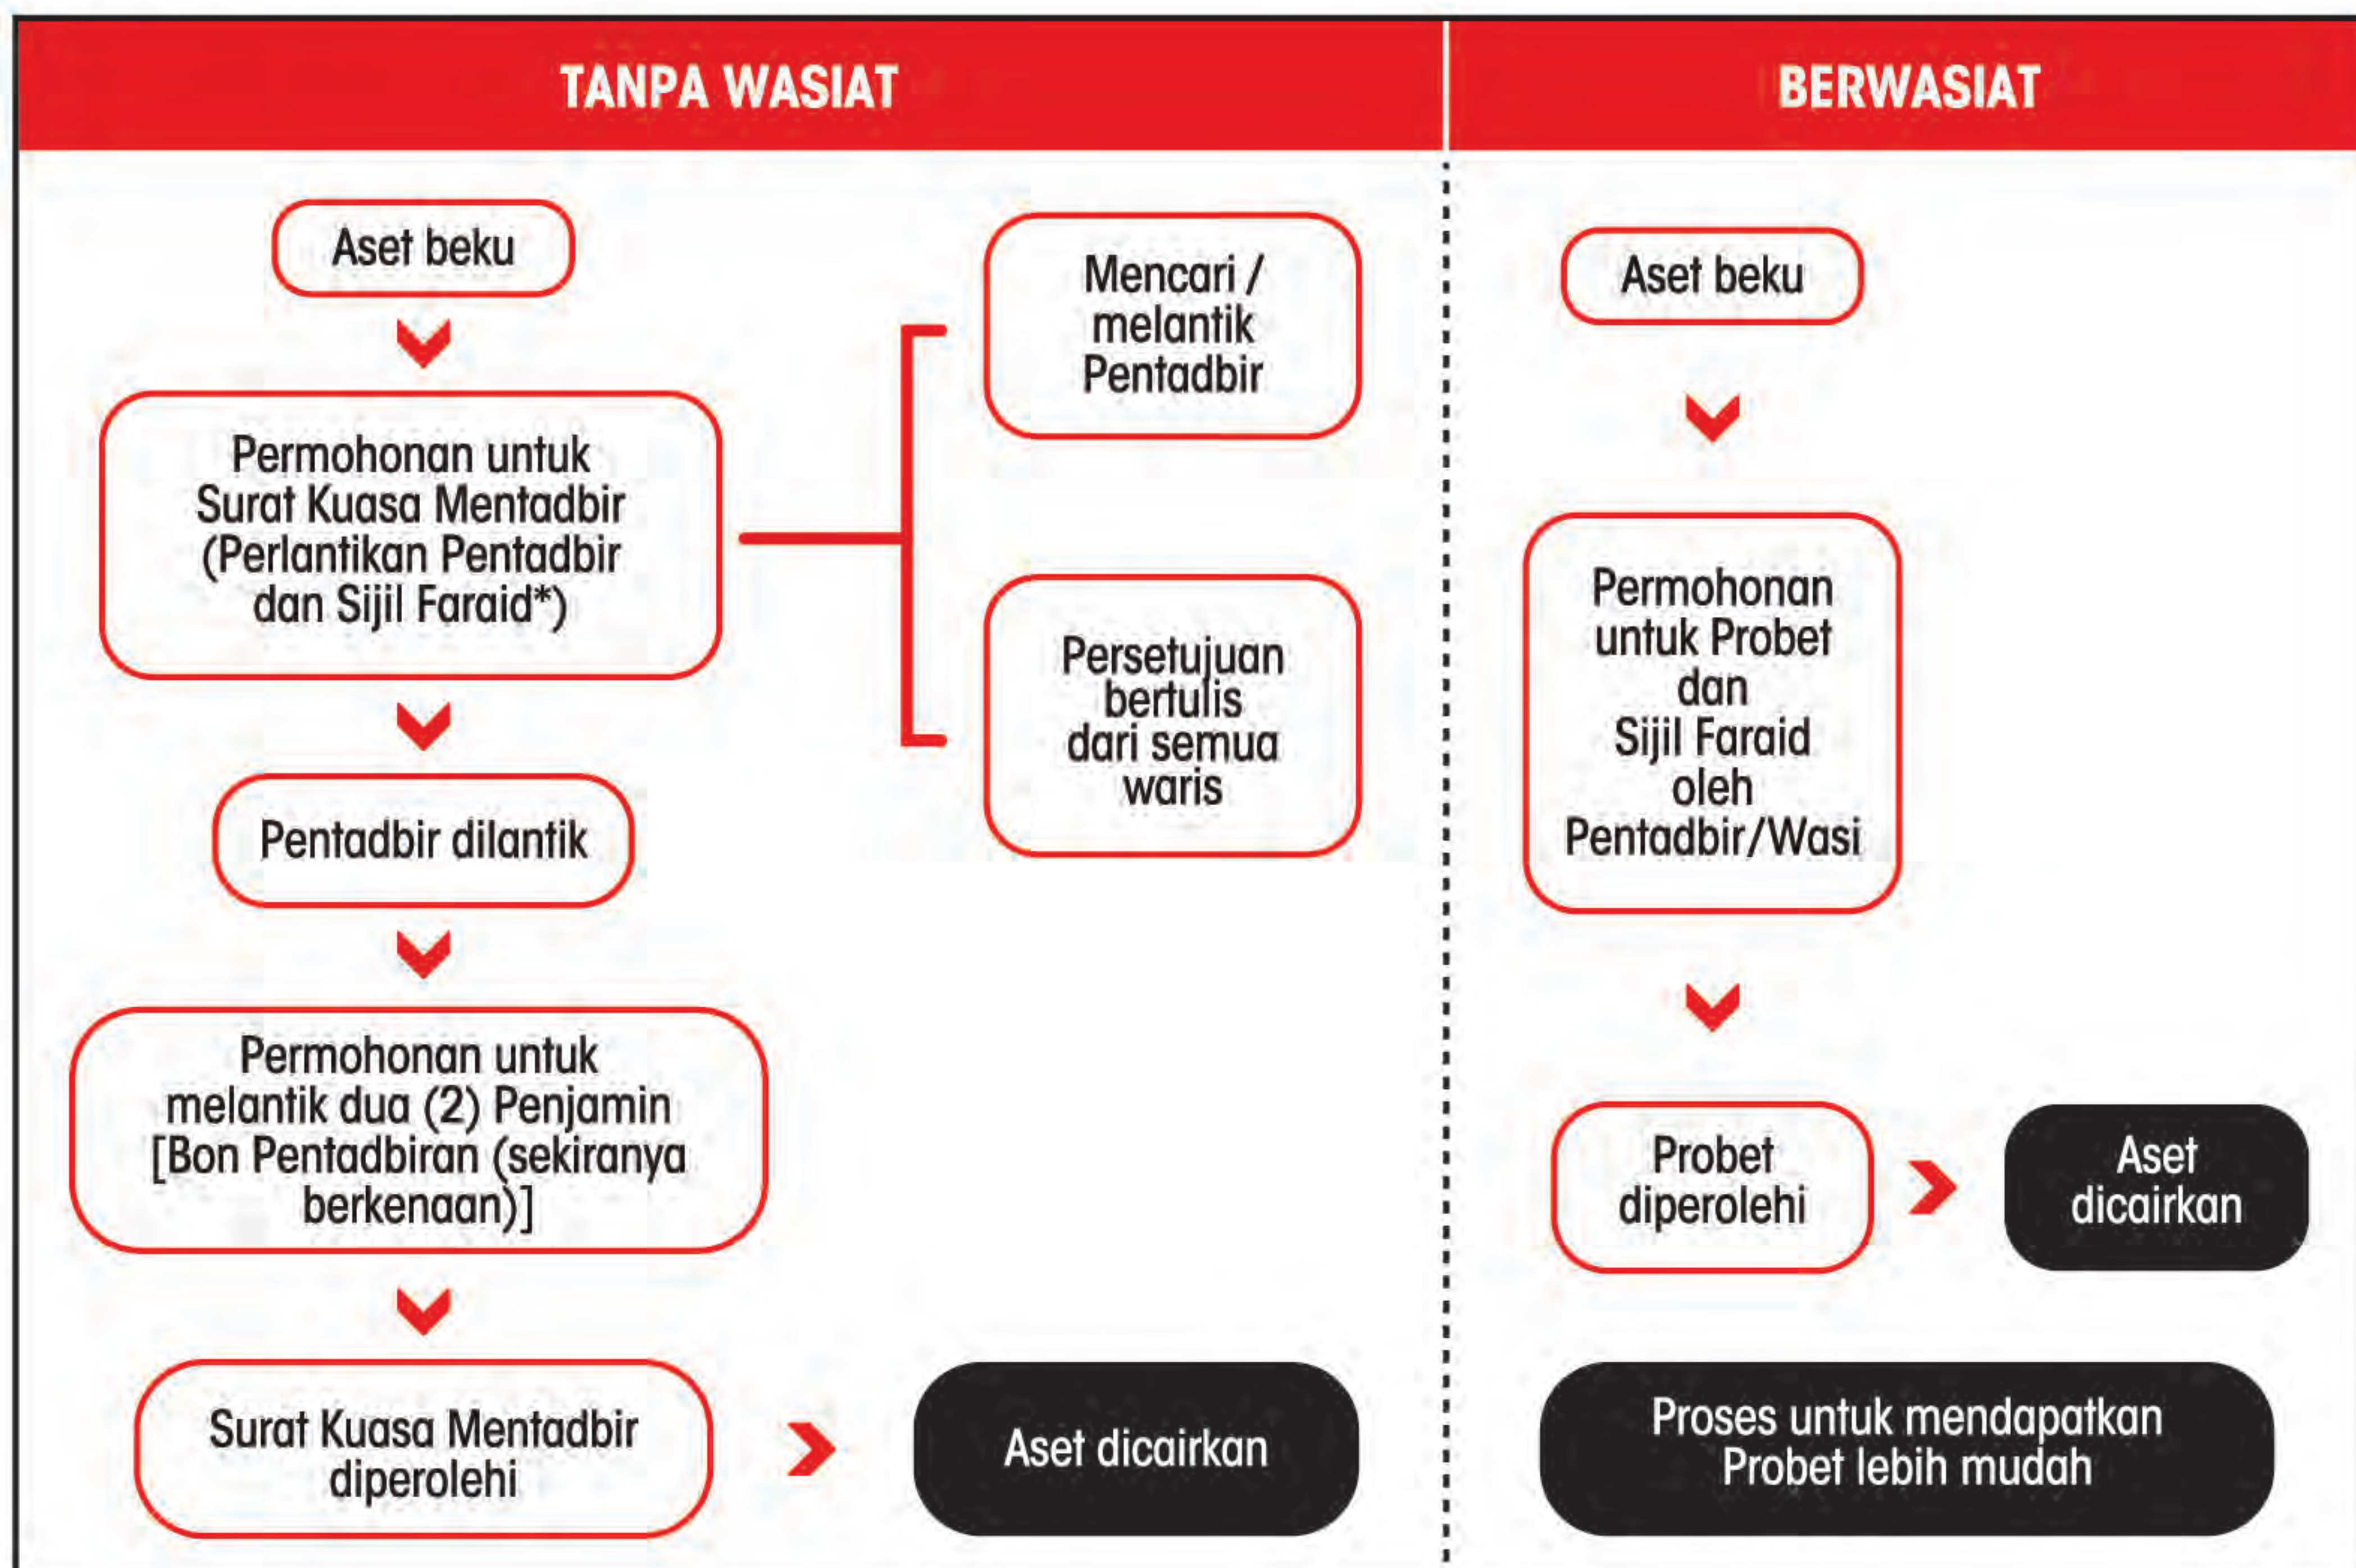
TANPA WASIAT

Aset beku

Permohonan untuk Surat Kuasa Mentadbir (Perlantikan Pentadbir dan Sijil Faraid*)

Mencari / melantik Pentadbir

Persetujuan bertulis dari semua waris

Pentadbir dilantik

Permohonan untuk melantik dua (2) Penjamin [Bon Pentadbiran (sekiranya berkenaan)]

Surat Kuasa Mentadbir diperolehi

Aset dicairkan

BERWASIAT

Aset beku

Permohonan untuk Probet dan Sijil Faraid oleh Pentadbir/Wasi

Probet diperolehi

Aset dicairkan

Proses untuk mendapatkan Probet lebih mudah